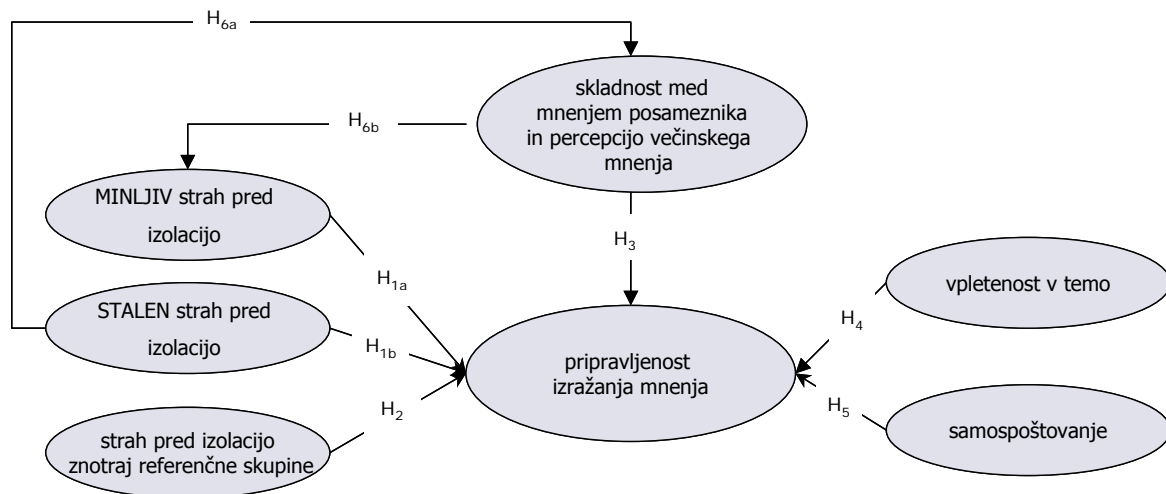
$H_{6a}$

skladnost med mnenjem posameznika in percepcijo večinskega mnenja

$H_{6b}$

MINLJIV strah pred izolacijo

$H_3$

$H_{1a}$

STALEN strah pred izolacijo

$H_{1b}$

pripravljenost izražanja mnenja

$H_2$

strah pred izolacijo znotraj referenčne skupine

vpletenost v temo

$H_4$

$H_5$

samospoštovanje